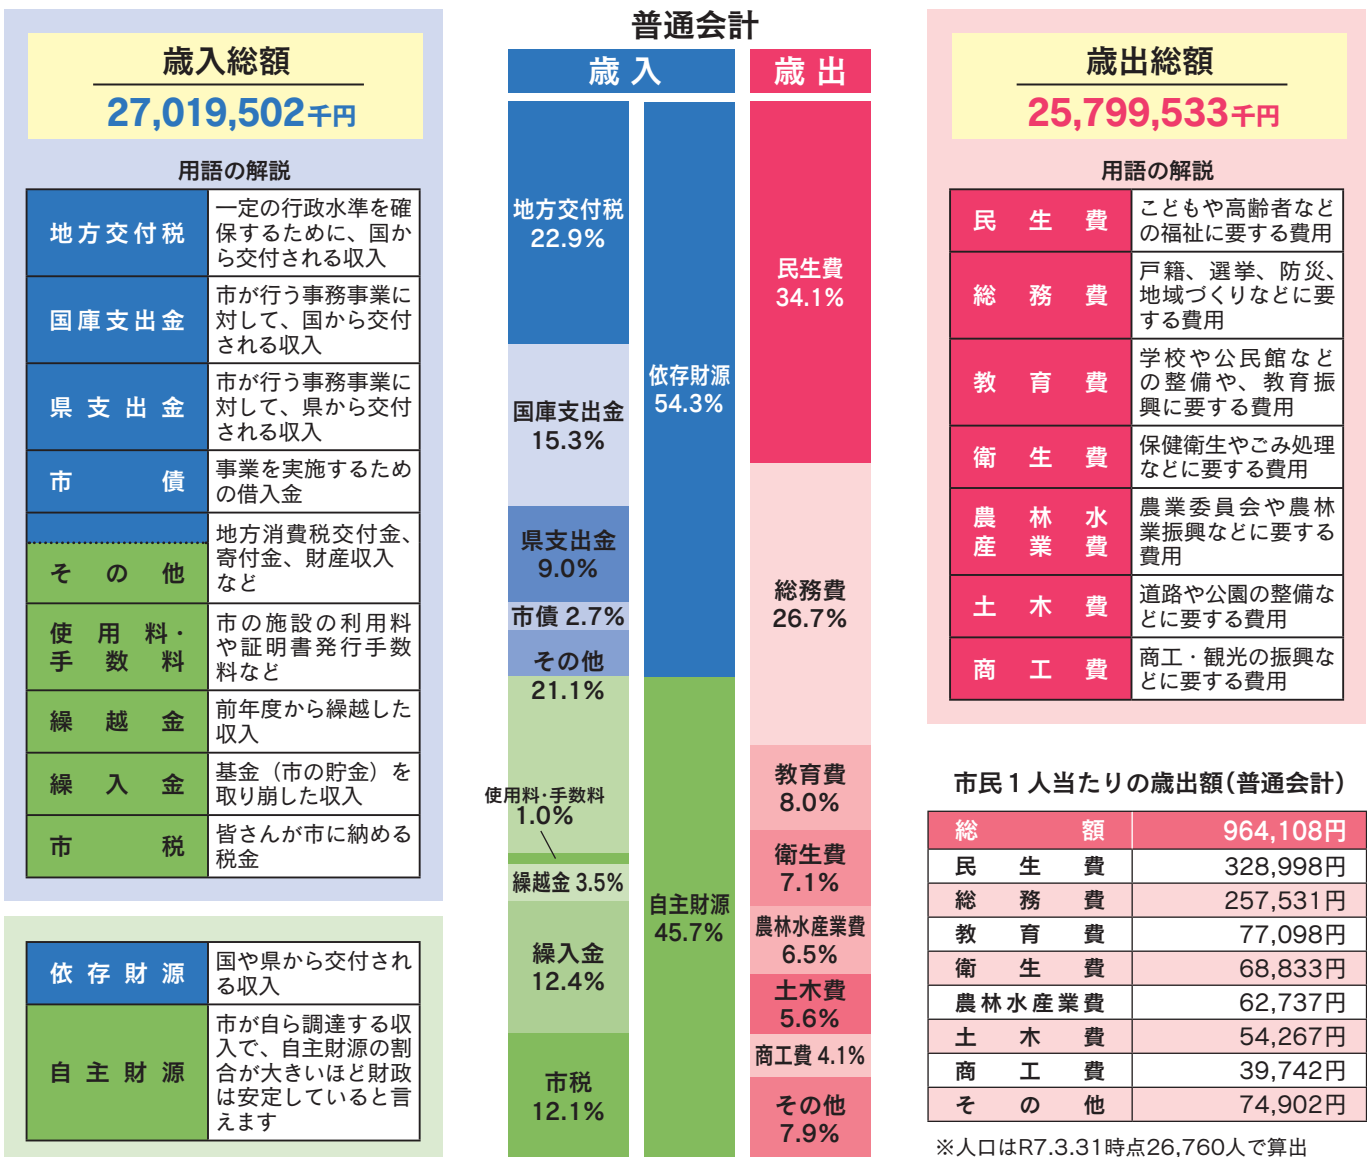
歳入総額
27,019,502千円

用語の解説

| 地方交付税 | 一定の行政水準を確保するために、国から交付される収入 |
|---|---|
| 国庫支出金 | 市が行う事務事業に対して、国から交付される収入 |
| 県支出金 | 市が行う事務事業に対して、県から交付される収入 |
| 市債 | 事業を実施するための借入金 |
| その他 | 地方消費税交付金、寄付金、財産収入など |
| 使用料・手数料 | 市の施設の利用料や証明書発行手数料など |
| 繰越金 | 前年度から繰越した収入 |
| 繰入金 | 基金（市の貯金）を取り崩した収入 |
| 市税 | 皆さんが市に納める税金 |

| 依存財源 | 国や県から交付される収入 |
|---|---|
| 自主財源 | 市が自ら調達する収入で、自主財源の割合が大きいほど財政は安定していると言えます |

普通会計
歳入
地方交付税 22.9%
国庫支出金 15.3%
県支出金 9.0%
市債 2.7%
その他 21.1%
使用料・手数料 1.0%
繰越金 3.5%
繰入金 12.4%
市税 12.1%
依存財源 54.3%
自主財源 45.7%

歳出
民生費 34.1%
総務費 26.7%
教育費 8.0%
衛生費 7.1%
農林水産業費 6.5%
土木費 5.6%
商工費 4.1%
その他 7.9%

歳出総額
25,799,533千円

用語の解説

| 民生費 | こどもや高齢者などの福祉に要する費用 |
|---|---|
| 総務費 | 戸籍、選挙、防災、地域づくりなどに要する費用 |
| 教育費 | 学校や公民館などの整備や、教育振興に要する費用 |
| 衛生費 | 保健衛生やごみ処理などに要する費用 |
| 農林水産業費 | 農業委員会や農林業振興などに要する費用 |
| 土木費 | 道路や公園の整備などに要する費用 |
| 商工費 | 商工・観光の振興などに要する費用 |

市民1人当たりの歳出額（普通会計）

| 総額 | 964,108円 |
|---|---|
| 民生費 | 328,998円 |
| 総務費 | 257,531円 |
| 教育費 | 77,098円 |
| 衛生費 | 68,833円 |
| 農林水産業費 | 62,737円 |
| 土木費 | 54,267円 |
| 商工費 | 39,742円 |
| その他 | 74,902円 |

※人口はR7.3.31時点26,760人で算出